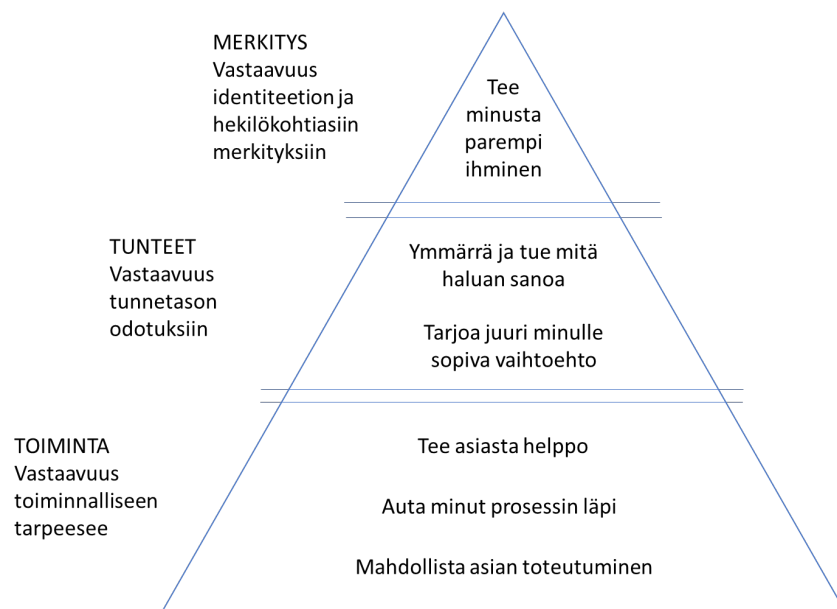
MERKITYS
Vastaavuus identiteetion ja hekilökohtiasiin merkityksiin

Tee minusta parempi ihminen

TUNTEET
Vastaavuus tunnetason odotuksiin

Ymmärrä ja tue mitä haluan sanoa

Tarjoa juuri minulle sopiva vaihtoehto

TOIMINTA
Vastaavuus toiminnalliseen tarpeesee

Tee asiasta helppo

Auta minut prosessin läpi

Mahdollista asian toteutuminen